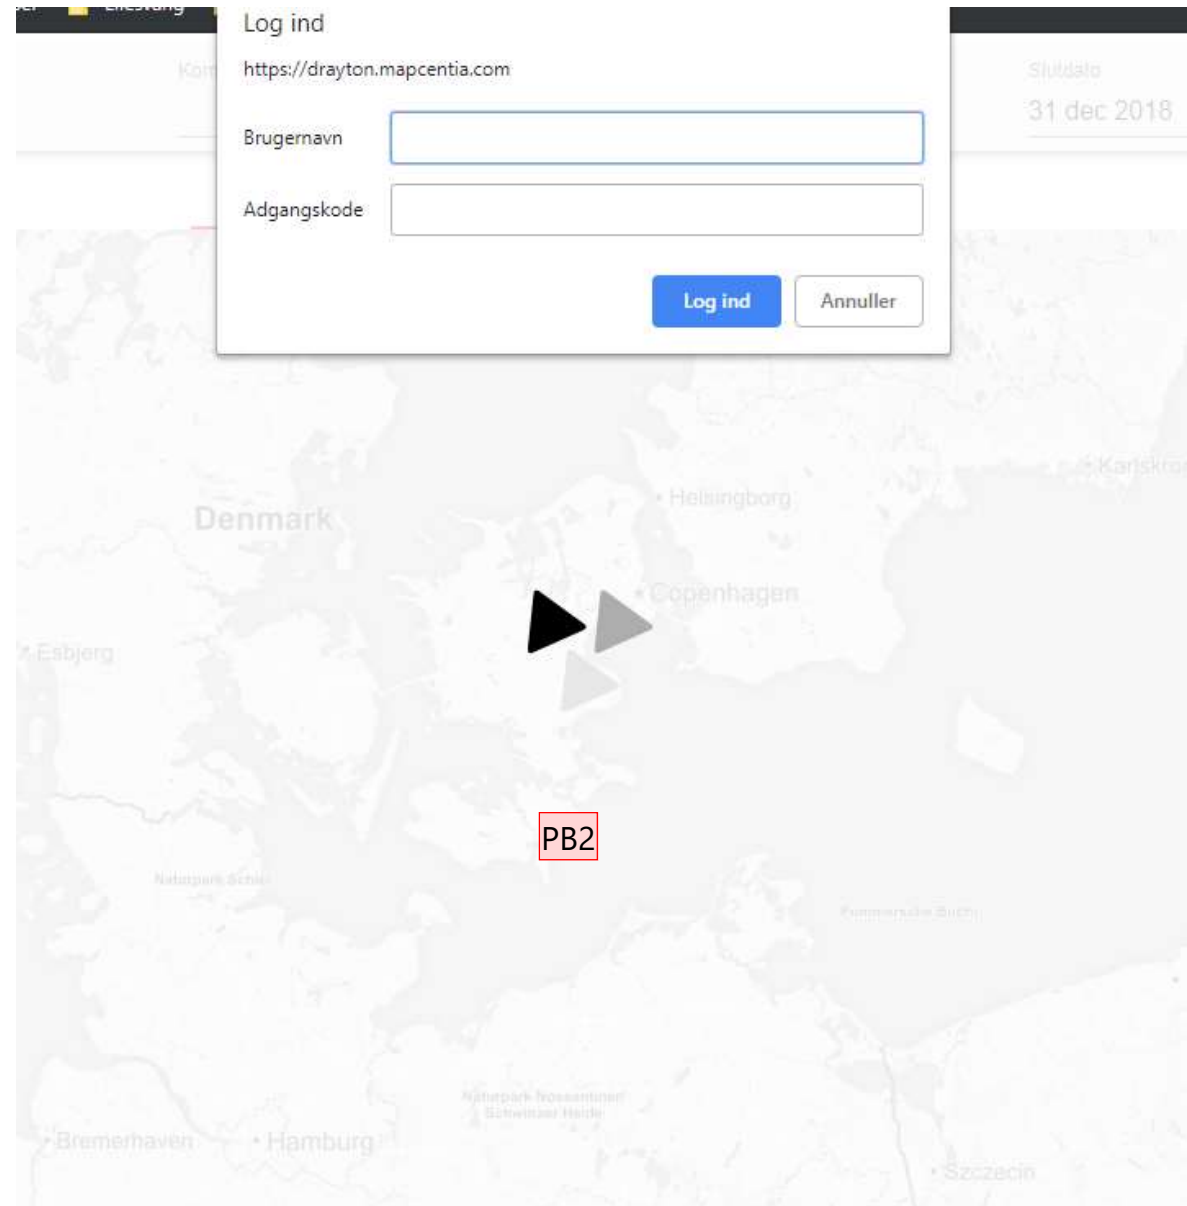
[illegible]

Log ind

https://drayton.mapcentia.com

Brugernavn

Adgangskode

Log ind

Annuller

Kom

Slutdato

31 dec 2018

Karlskro

Helsingborg

Denmark

Copenhagen

Esbjerg

PB2

Naturpark Schlei

Pommersche Bucht

Naturpark Nossentiner Schwinzer Heide

Bremerhaven

Hamburg

Szczecin